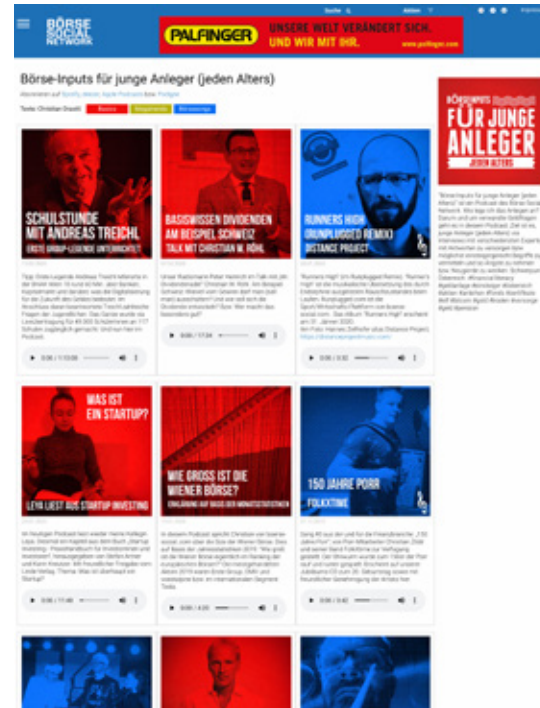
BÖRSE SOCIAL NETWORK

PALFINGER UNSERE WELT VERÄNDERT SICH. UND WIR MIT IHR.

Börse-Inputs für junge Anleger (jeden Alters)

Abonnieren auf Spotify, Apple Podcasts bzw. Podigee

Texte: Christian Drastil

SCHULSTUNDE MIT ANDREAS TREICHL (ERSTE GROUP-LEGENDE UNTERRICHTET)

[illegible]

0:00 / 1:13:09

BASISWISSEN DIVIDENDEN AM BEISPIEL SCHWEIZ TALK MIT CHRISTIAN W. RÖHL

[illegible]

0:00 / 17:24

RUNNERS HIGH (UNPLUGGED REMIX) DISTANCE PROJECT

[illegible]

0:00 / 3:32

WAS IST EIN STARTUP? LEYA LIEST AUS STARTUP INVESTING

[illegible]

0:00 / 11:40

WIE GROSS IST DIE WIENER BÖRSE? ERKLÄRUNG AUF BASIS DER MONATSSTATISTIKEN

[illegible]

0:00 / 4:24

150 JAHRE PORR FOLKXTIME

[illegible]

0:00 / 3:42

BÖRSEINPUTS FÜR JUNGE ANLEGER JEDEN ALTERS

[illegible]